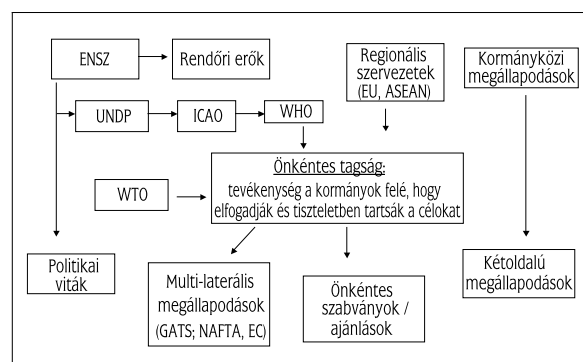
ENSZ

Rendőri erők

Regionális szervezetek (EU, ASEAN)

Kormányközi megállapodások

UNDP

ICAO

WHO

Önkéntes tagság: tevékenység a kormányok felé, hogy elfogadják és tiszteletben tartsák a célokat

WTO

Politikai viták

Multi-laterális megállapodások (GATS; NAFTA, EC)

Önkéntes szabványok / ajánlások

Kétoldalú megállapodások